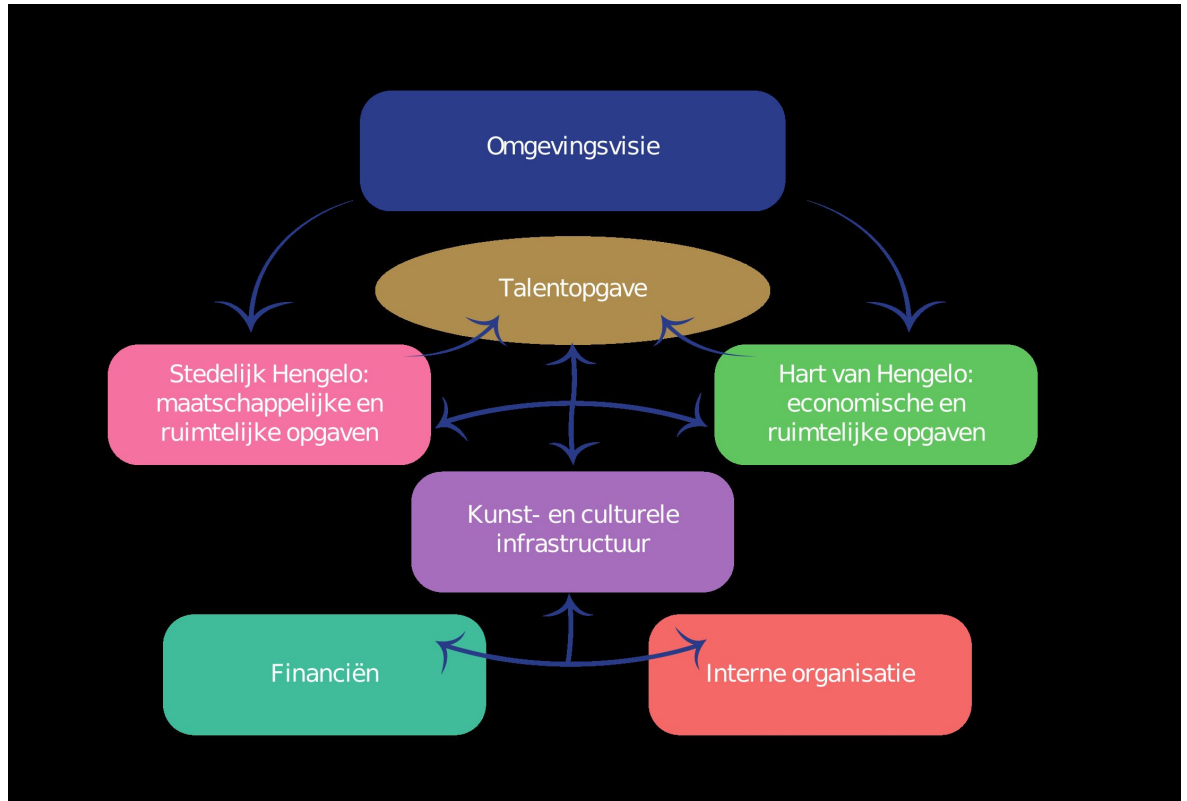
Omgevingsvisie

Talentopgave

Stedelijk Hengelo: maatschappelijke en ruimtelijke opgaven

Hart van Hengelo: economische en ruimtelijke opgaven

Kunst- en culturele infrastructuur

Financiën

Interne organisatie